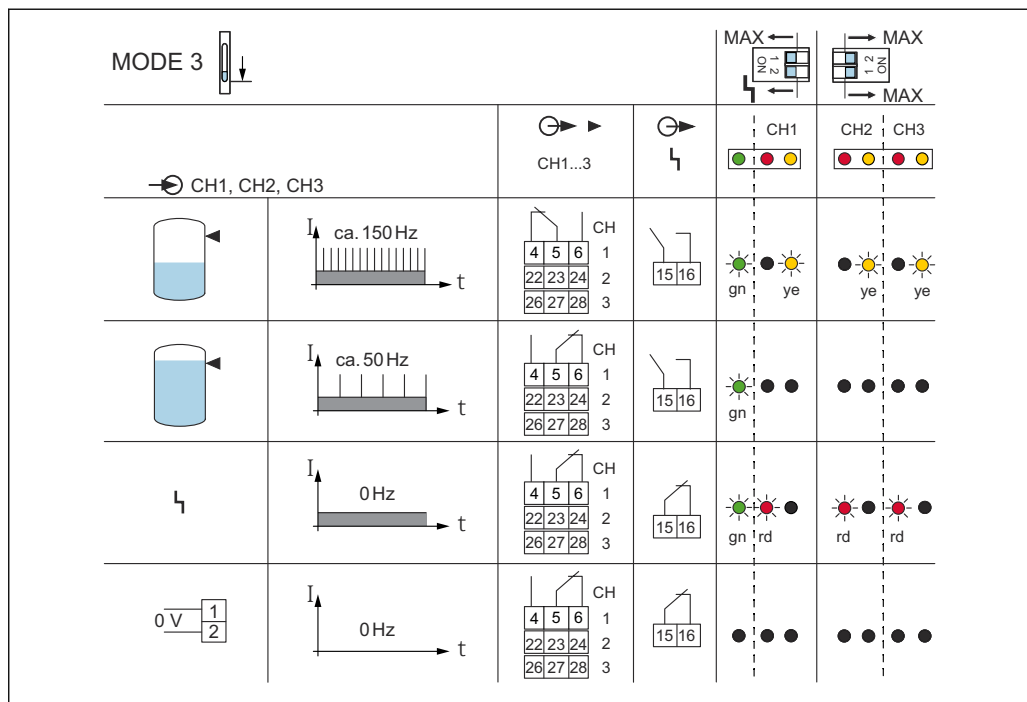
MODE 3

MAX
ON 1 2
MAX
ON 1 2
MAX

CH1, CH2, CH3

CH1...3

CH1
CH2 CH3

I ca. 150 Hz t
CH
4 5 6 1
22 23 24 2
26 27 28 3
15 16
gn ye
ye ye

I ca. 50 Hz t
CH
4 5 6 1
22 23 24 2
26 27 28 3
15 16
gn

I 0 Hz t
CH
4 5 6 1
22 23 24 2
26 27 28 3
15 16
gn rd
rd rd

0 V 1 2
I 0 Hz t
CH
4 5 6 1
22 23 24 2
26 27 28 3
15 16